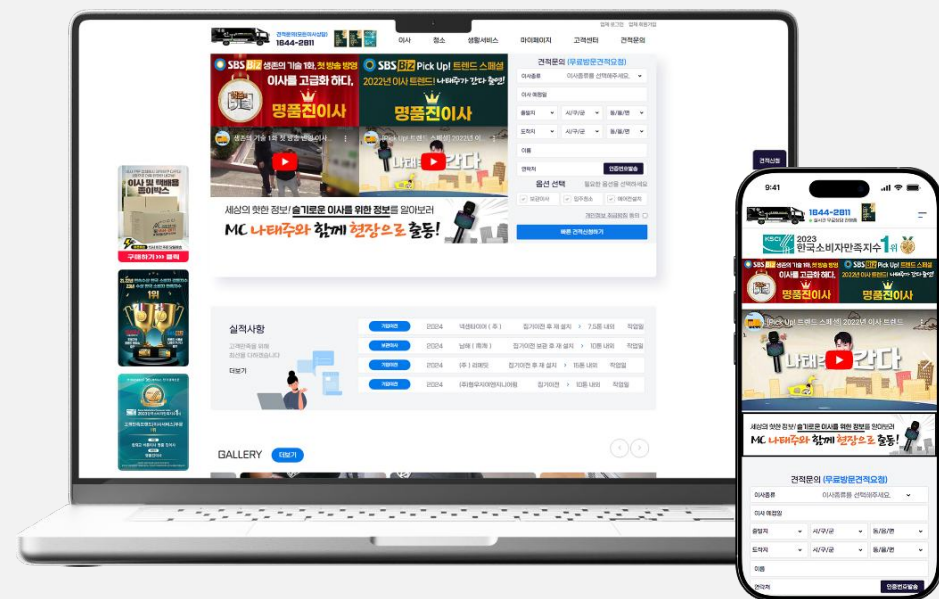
1644-2811

이사 청소 생활서비스 마이페이지 고객센터 견적문의

SBS Biz 생존의 기술 1화, 첫 방송 방영
이사를 고급화 하다,
명품진이사

SBS Biz Pick Up! 트렌드 스페셜
2022년 이사 트렌드! 나태주가 간다 출연!
명품진이사

나태주가 간다

세상의 핫한 정보! 슬기로운 이사를 위한 정보를 알아보러
MC 나태주와 함께 현장으로 출동!

견적문의 (무료방문견적요청)

이사종류 이사종류를 선택해주세요.
이사 예정일
출발지 시/구/군 동/읍/면
도착지 시/구/군 동/읍/면
이름
연락처 인증번호발송
옵션 선택
개인정보취급방침 동의
빠른 견적신청하기

구매하기 >>> 클릭

1위

실적사항
더보기

| 가정이사 | 2024 | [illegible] | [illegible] | 7.5톤 내외 | 작업일 |
|---|---|---|---|---|---|
| 보관이사 | 2024 | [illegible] | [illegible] | 10톤 내외 | 작업일 |
| 가정이사 | 2024 | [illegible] | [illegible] | 15톤 내외 | 작업일 |
| 가정이사 | 2024 | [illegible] | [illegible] | 10톤 내외 | 작업일 |

GALLERY 더보기

9:41
1644-2811
2023 한국소비자만족지수 1위
SBS Biz 생존의 기술 1화, 첫 방송 방영
이사를 고급화 하다,
명품진이사
SBS Biz Pick Up! 트렌드 스페셜
2022년 이사 트렌드! 나태주가 간다 출연!
명품진이사
Pick Up! 트렌드 스페셜 2022년 이사 트렌드
나태주가 간다
세상의 핫한 정보! 슬기로운 이사를 위한 정보를 알아보러
MC 나태주와 함께 현장으로 출동!

견적문의 (무료방문견적요청)
이사종류 이사종류를 선택해주세요.
이사 예정일
출발지 시/구/군 동/읍/면
도착지 시/구/군 동/읍/면
이름
연락처 인증번호발송